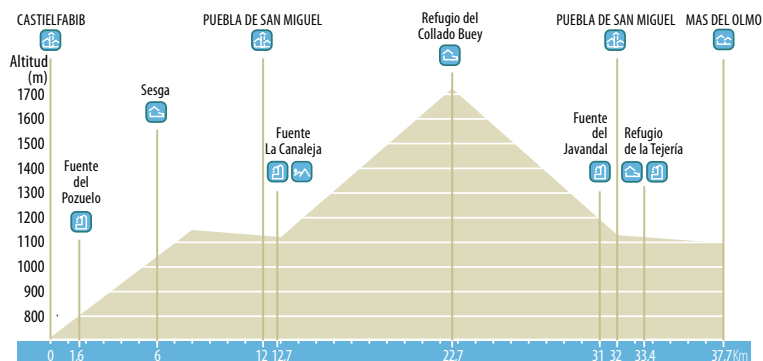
CASTIELFABIB
PUEBLA DE SAN MIGUEL
Refugio del Collado Buey
PUEBLA DE SAN MIGUEL
MAS DEL OLMO
Altitud (m)
1700
1600
1500
1400
1300
1200
1100
1000
900
800
Sesga
Fuente del Pozuelo
Fuente La Canaleja
Fuente del Javandal
Refugio de la Tejería
0
1.6
6
12
12.7
22.7
31
32
33.4
37.7
Km